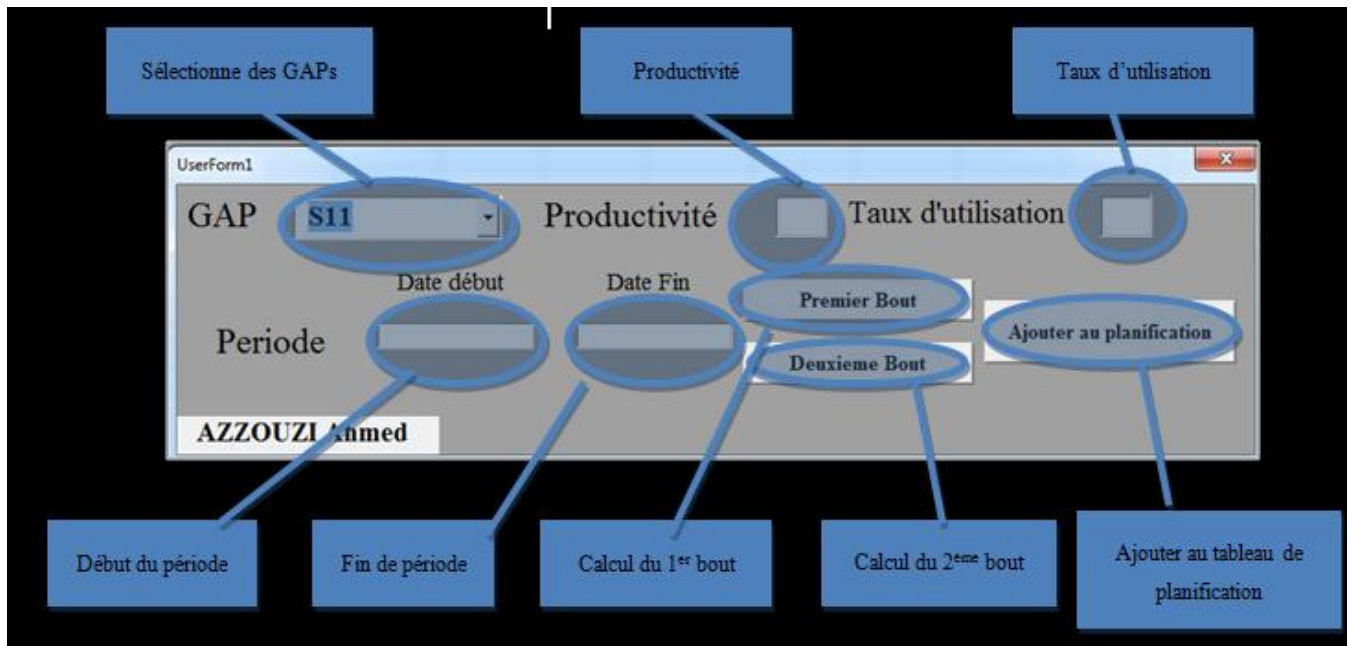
Sélectionne des GAPs

Productivité

Taux d'utilisation

UserForm1

GAP S11

Productivité

Taux d'utilisation

Date début

Date Fin

Premier Bout

Periode

Ajouter au planification

Deuxieme Bout

AZZOUZI Ahmed

Début du période

Fin de période

Calcul du 1$^{er}$ bout

Calcul du 2$^{ème}$ bout

Ajouter au tableau de planification